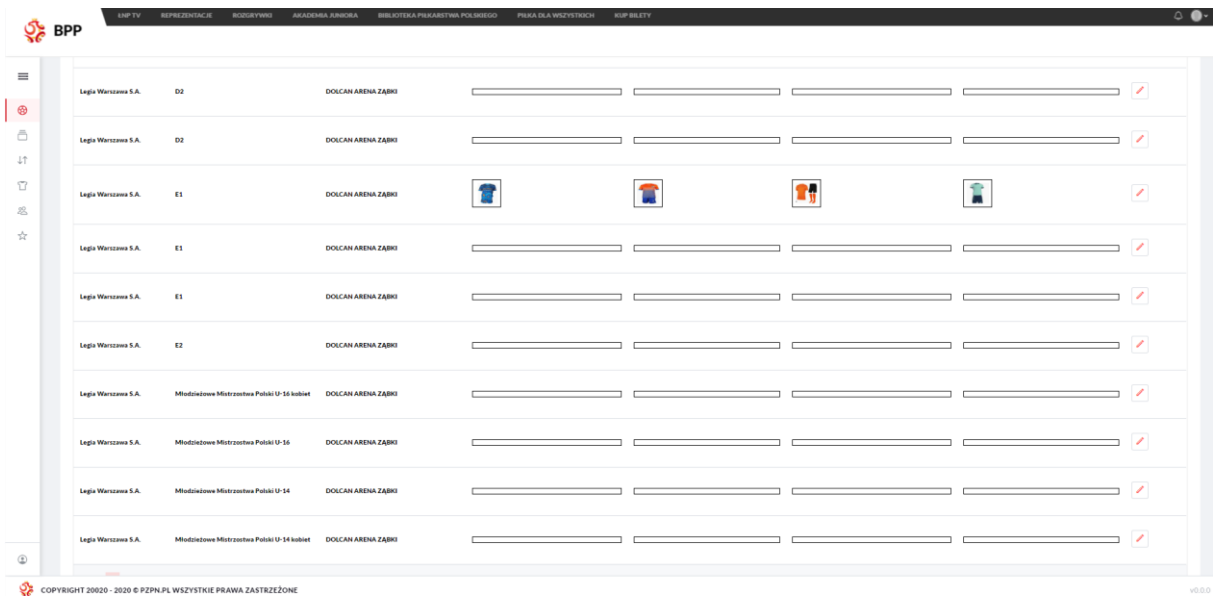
BPP

ŁNP TV REPREZENTACJE ROZGRYWKI AKADEMIA JUNIORA BIBLIOTEKA PIŁKARSTWA POLSKIEGO PIŁKA DLA WSZYSTKICH KUP BILETY

| | | | | | | | |
|---|---|---|---|---|---|---|---|
| Legia Warszawa S.A. | D2 | DOLCAN ARENA ZĄBKI | | | | | |
| Legia Warszawa S.A. | D2 | DOLCAN ARENA ZĄBKI | | | | | |
| Legia Warszawa S.A. | E1 | DOLCAN ARENA ZĄBKI | | | | | |
| Legia Warszawa S.A. | E1 | DOLCAN ARENA ZĄBKI | | | | | |
| Legia Warszawa S.A. | E1 | DOLCAN ARENA ZĄBKI | | | | | |
| Legia Warszawa S.A. | E2 | DOLCAN ARENA ZĄBKI | | | | | |
| Legia Warszawa S.A. | Młodzieżowe Mistrzostwa Polski U-16 kobiet | DOLCAN ARENA ZĄBKI | | | | | |
| Legia Warszawa S.A. | Młodzieżowe Mistrzostwa Polski U-16 | DOLCAN ARENA ZĄBKI | | | | | |
| Legia Warszawa S.A. | Młodzieżowe Mistrzostwa Polski U-14 | DOLCAN ARENA ZĄBKI | | | | | |
| Legia Warszawa S.A. | Młodzieżowe Mistrzostwa Polski U-14 kobiet | DOLCAN ARENA ZĄBKI | | | | | |

COPYRIGHT 20020 - 2020 © PZPN.PL WSZYSTKIE PRAWA ZASTRZEŻONE

v0.0.0